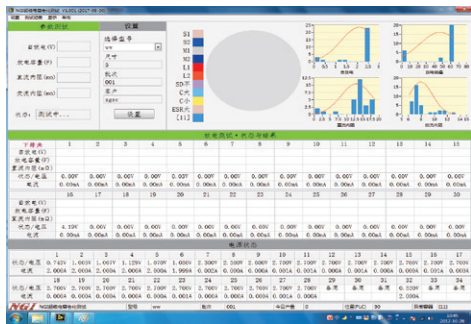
参数测试

自放电(V)
放电容量(F)
直流内阻(mΩ)
交流内阻(mΩ)
状态: 测试中...

设置
选择型号
尺寸
批次
001
客户
设置

S1
S2
N1
N2
L1
L2
SD不
C大
C小
ESR大

放电测试·状态与结果

| 下册序 | 1 | 2 | 3 | 4 | 5 | 6 | 7 | 8 | 9 | 10 | 11 | 12 | 13 | 14 | 15 |
|---|---|---|---|---|---|---|---|---|---|---|---|---|---|---|---|
| 自放电(V) | | | | | | | | | | | | | | | |
| 放电容量(F) | | | | | | | | | | | | | | | |
| 直流内阻(mΩ) | | | | | | | | | | | | | | | |
| 状态/电压 | 0.00V | 0.00V | 0.00V | 0.00V | 0.00V | 0.00V | 0.00V | 0.00V | 0.00V | 0.00V | 0.00V | 0.00V | 0.00V | 0.00V | 0.00V |
| 电流 | 0.00mA | 0.00mA | 0.00mA | 0.00mA | 0.00mA | 0.00mA | 0.00mA | 0.00mA | 0.00mA | 0.00mA | 0.00mA | 0.00mA | 0.00mA | 0.00mA | 0.00mA |

| | 16 | 17 | 18 | 19 | 20 | 21 | 22 | 23 | 24 | 25 | 26 | 27 | 28 | 29 | 30 |
|---|---|---|---|---|---|---|---|---|---|---|---|---|---|---|---|
| 自放电(V) | | | | | | | | | | | | | | | |
| 放电容量(F) | | | | | | | | | | | | | | | |
| 直流内阻(mΩ) | | | | | | | | | | | | | | | |
| 状态/电压 | 4.19V | 0.00V | 0.00V | 0.00V | 0.00V | 0.00V | 0.00V | 0.00V | 0.00V | 0.00V | 0.00V | 0.00V | 0.00V | 0.00V | 0.00V |
| 电流 | 0.00mA | 0.00mA | 0.00mA | 0.00mA | 0.00mA | 0.00mA | 0.00mA | 0.00mA | 0.00mA | 0.00mA | 0.00mA | 0.00mA | 0.00mA | 0.00mA | 0.00mA |

集满状态

| | 1 | 2 | 3 | 4 | 5 | 6 | 7 | 8 | 9 | 10 | 11 | 12 | 13 | 14 | 15 | 16 | 17 |
|---|---|---|---|---|---|---|---|---|---|---|---|---|---|---|---|---|---|
| 状态/电压 | 0.749V | 1.005V | 1.005V | 1.129V | 1.009V | 1.008V | 2.300V | 2.300V | 2.300V | 2.300V | 2.700V | 2.700V | 2.700V | 2.700V | 2.700V | 2.700V | 2.700V |
| 电流 | 2.000A | 2.000A | 2.000A | 2.000A | 2.000A | 1.998A | 0.002A | 0.000A | 0.000A | 0.001A | 0.001A | 0.000A | 0.000A | 0.000A | 0.000A | 0.000A | 0.000A |

| | 18 | 19 | 20 | 21 | 22 | 23 | 24 | 25 | 26 | 27 | 28 | 29 | 30 |
|---|---|---|---|---|---|---|---|---|---|---|---|---|---|
| 状态/电压 | 2.700V | 2.700V | 2.700V | 2.700V | 2.700V | 2.700V | 2.700V | 2.700V | 2.700V | 备用 | 备用 | 备用 | 备用 |
| 电流 | 0.000A | 0.000A | 0.000A | 0.000A | 0.000A | 0.000A | 0.000A | 0.000A | 0.000A | | | | |

型号 批次 001